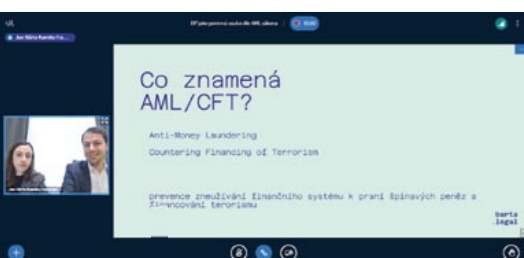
DP jako povinná osoba dle AML zákona

Co znamená AML/CFT?

Anti-Money Laundering

Countering Financing of Terrorism

prevence zneužívání finančního systému k praní špinavých peněz a financování terorismu

barta .legal